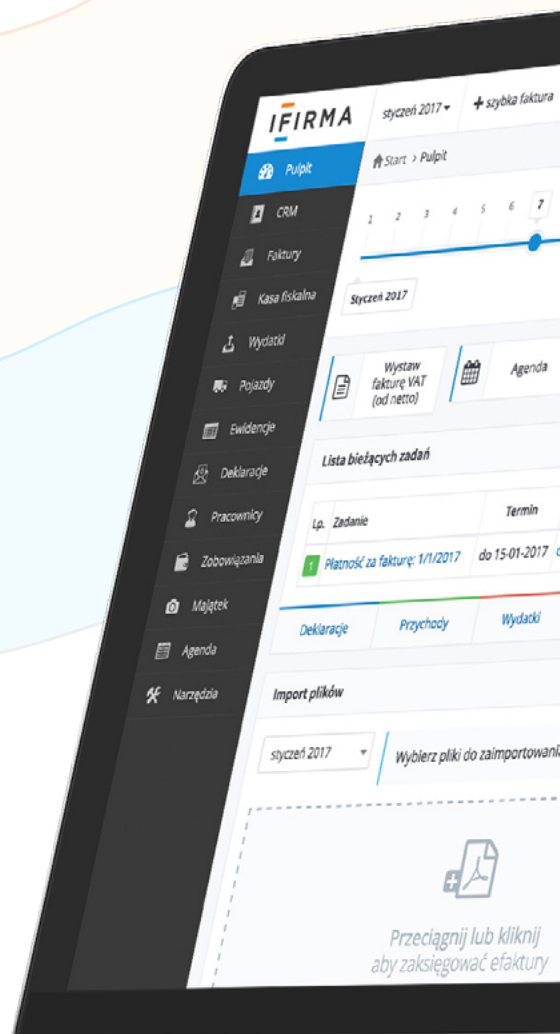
IFIRMA

styczeń 2017 ▾

+ szybka faktura

Pulpit

CRM

Faktury

Kasa fiskalna

Wydatki

Pojazdy

Ewidencje

Deklaracje

Pracownicy

Zobowiązania

Majątek

Agenda

Narzędzia

Start > Pulpit

1 2 3 4 5 6 7

Styczeń 2017

Wystaw fakturę VAT (od netto)

Agenda

Lista bieżących zadań

| Lp. | Zadanie | Termin |
|---|---|---|
| 1 | Płatność za fakturę: 1/1/2017 | do 15-01-2017 |

Deklaracje

Przychody

Wydatki

Import plików

styczeń 2017

Wybierz pliki do zaimportowani

Przeciągnij lub kliknij aby zaksięgować efaktury